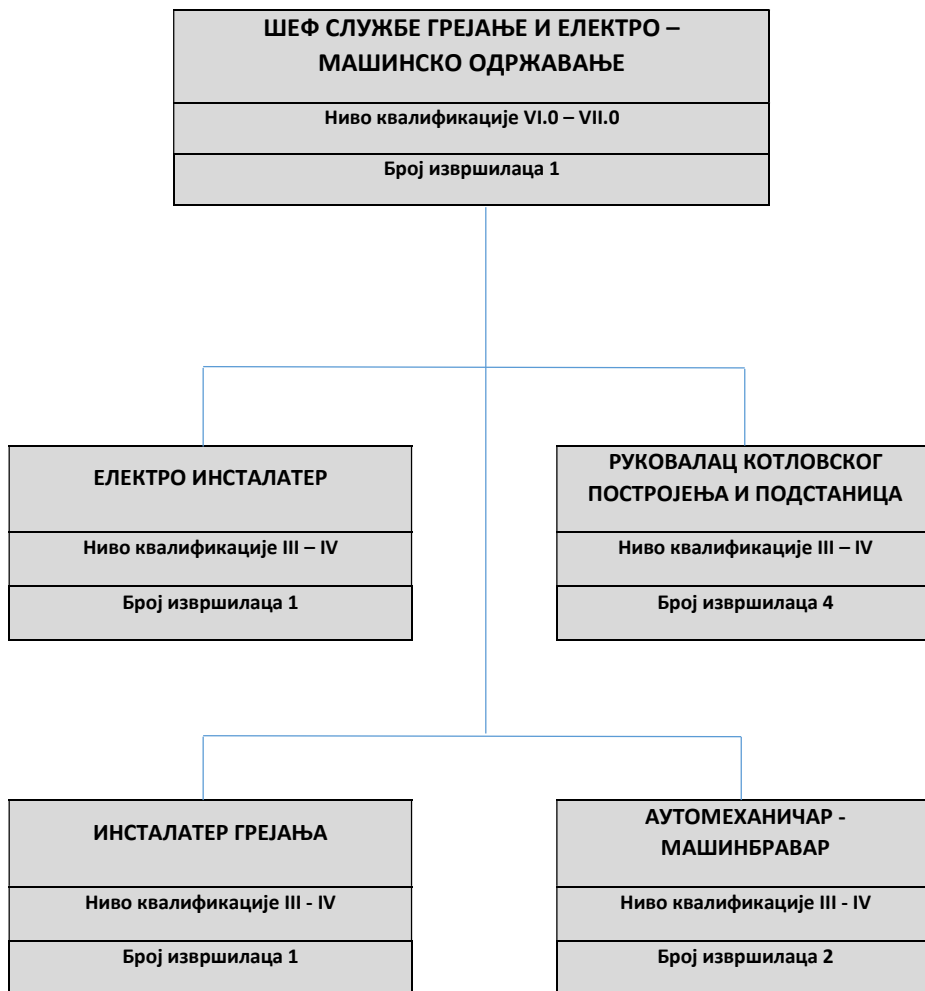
ШЕФ СЛУЖБЕ ГРЕЈАЊЕ И ЕЛЕКТРО – МАШИНСКО ОДРЖАВАЊЕ

Ниво квалификације VI.0 – VII.0

Број извршилаца 1

ЕЛЕКТРО ИНСТАЛАТЕР

Ниво квалификације III – IV

Број извршилаца 1

РУКОВАЛАЦ КОТЛОВСКОГ ПОСТРОЈЕЊА И ПОДСТАНИЦА

Ниво квалификације III – IV

Број извршилаца 4

ИНСТАЛАТЕР ГРЕЈАЊА

Ниво квалификације III - IV

Број извршилаца 1

АУТОМЕХАНИЧАР - МАШИНБРАВАР

Ниво квалификације III - IV

Број извршилаца 2